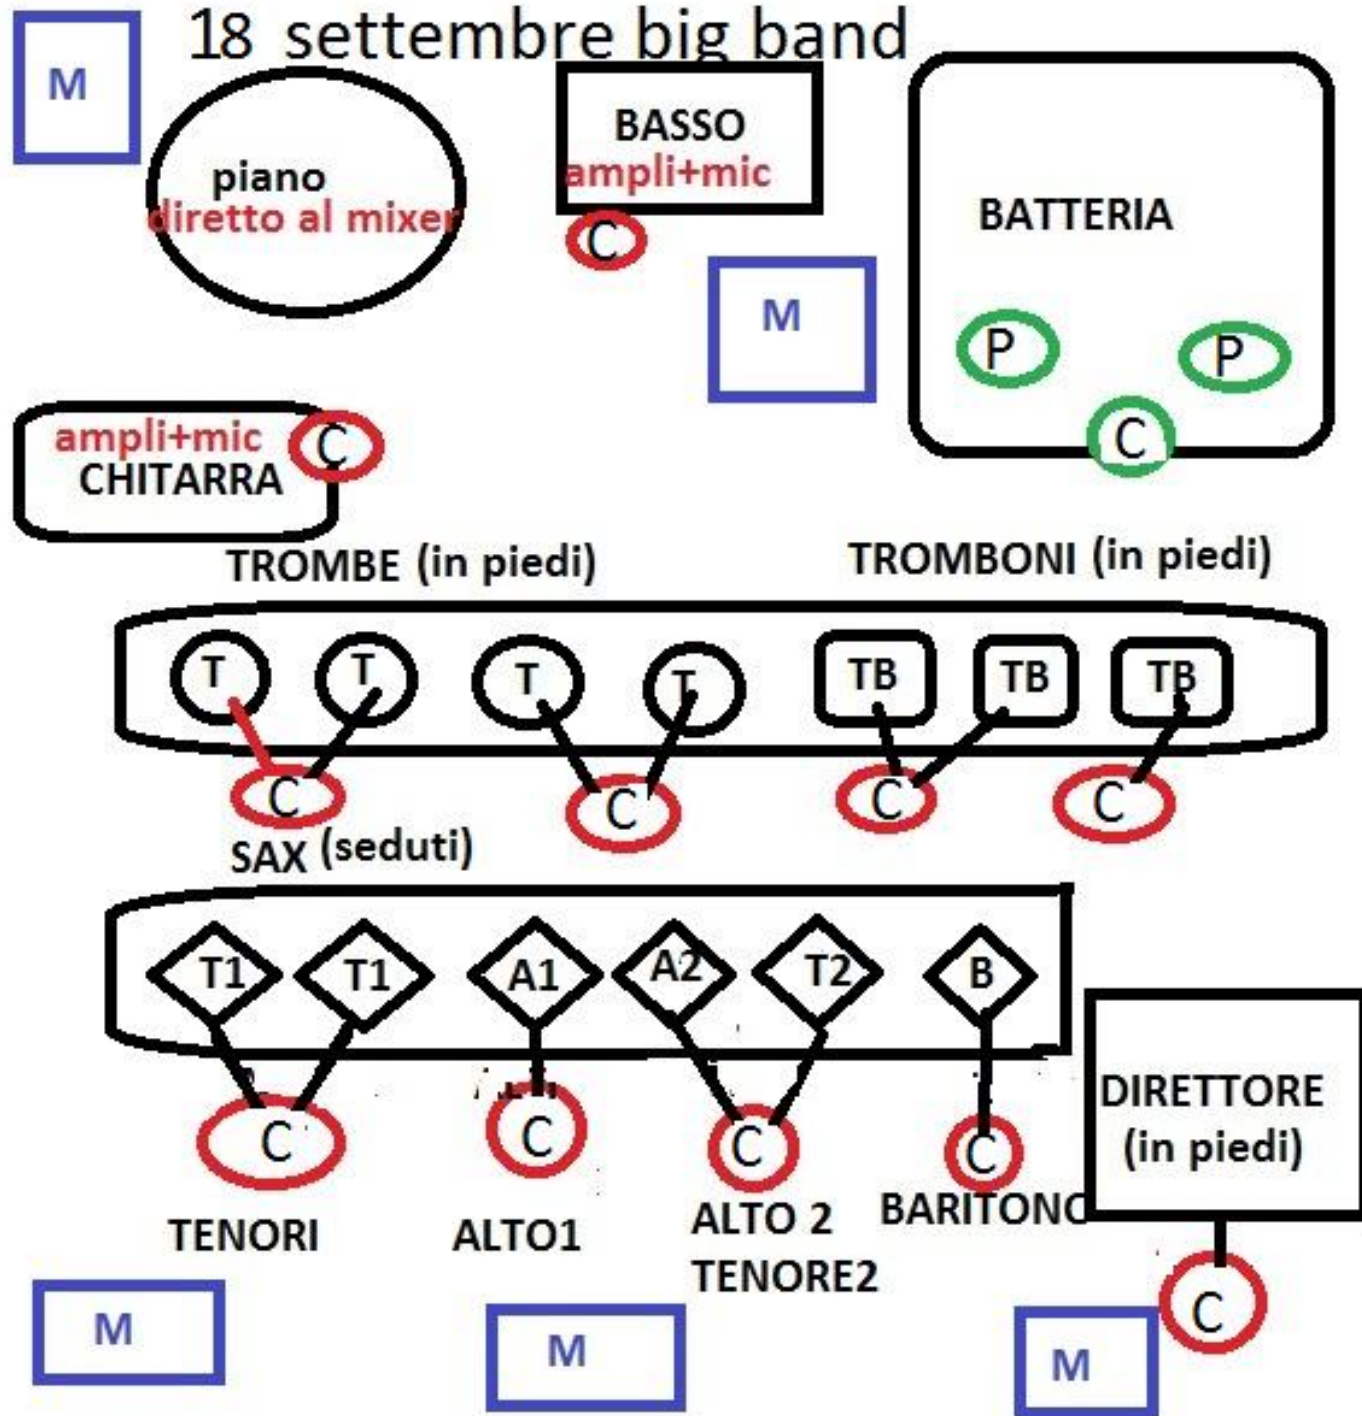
M

18 settembre big band

piano
diretto al mixer

BASSO
ampli+mic

C

M

BATTERIA

P

P

C

ampli+mic
CHITARRA

C

TROMBE (in piedi)

TROMBONI (in piedi)

T T T T

TB TB TB

C C C C

SAX (seduti)

T1 T1 A1 A2 T2 B

C C C C

TENORI

ALTO1

ALTO 2
TENORE2

BARITONO

DIRETTORE
(in piedi)

C

M

M

M